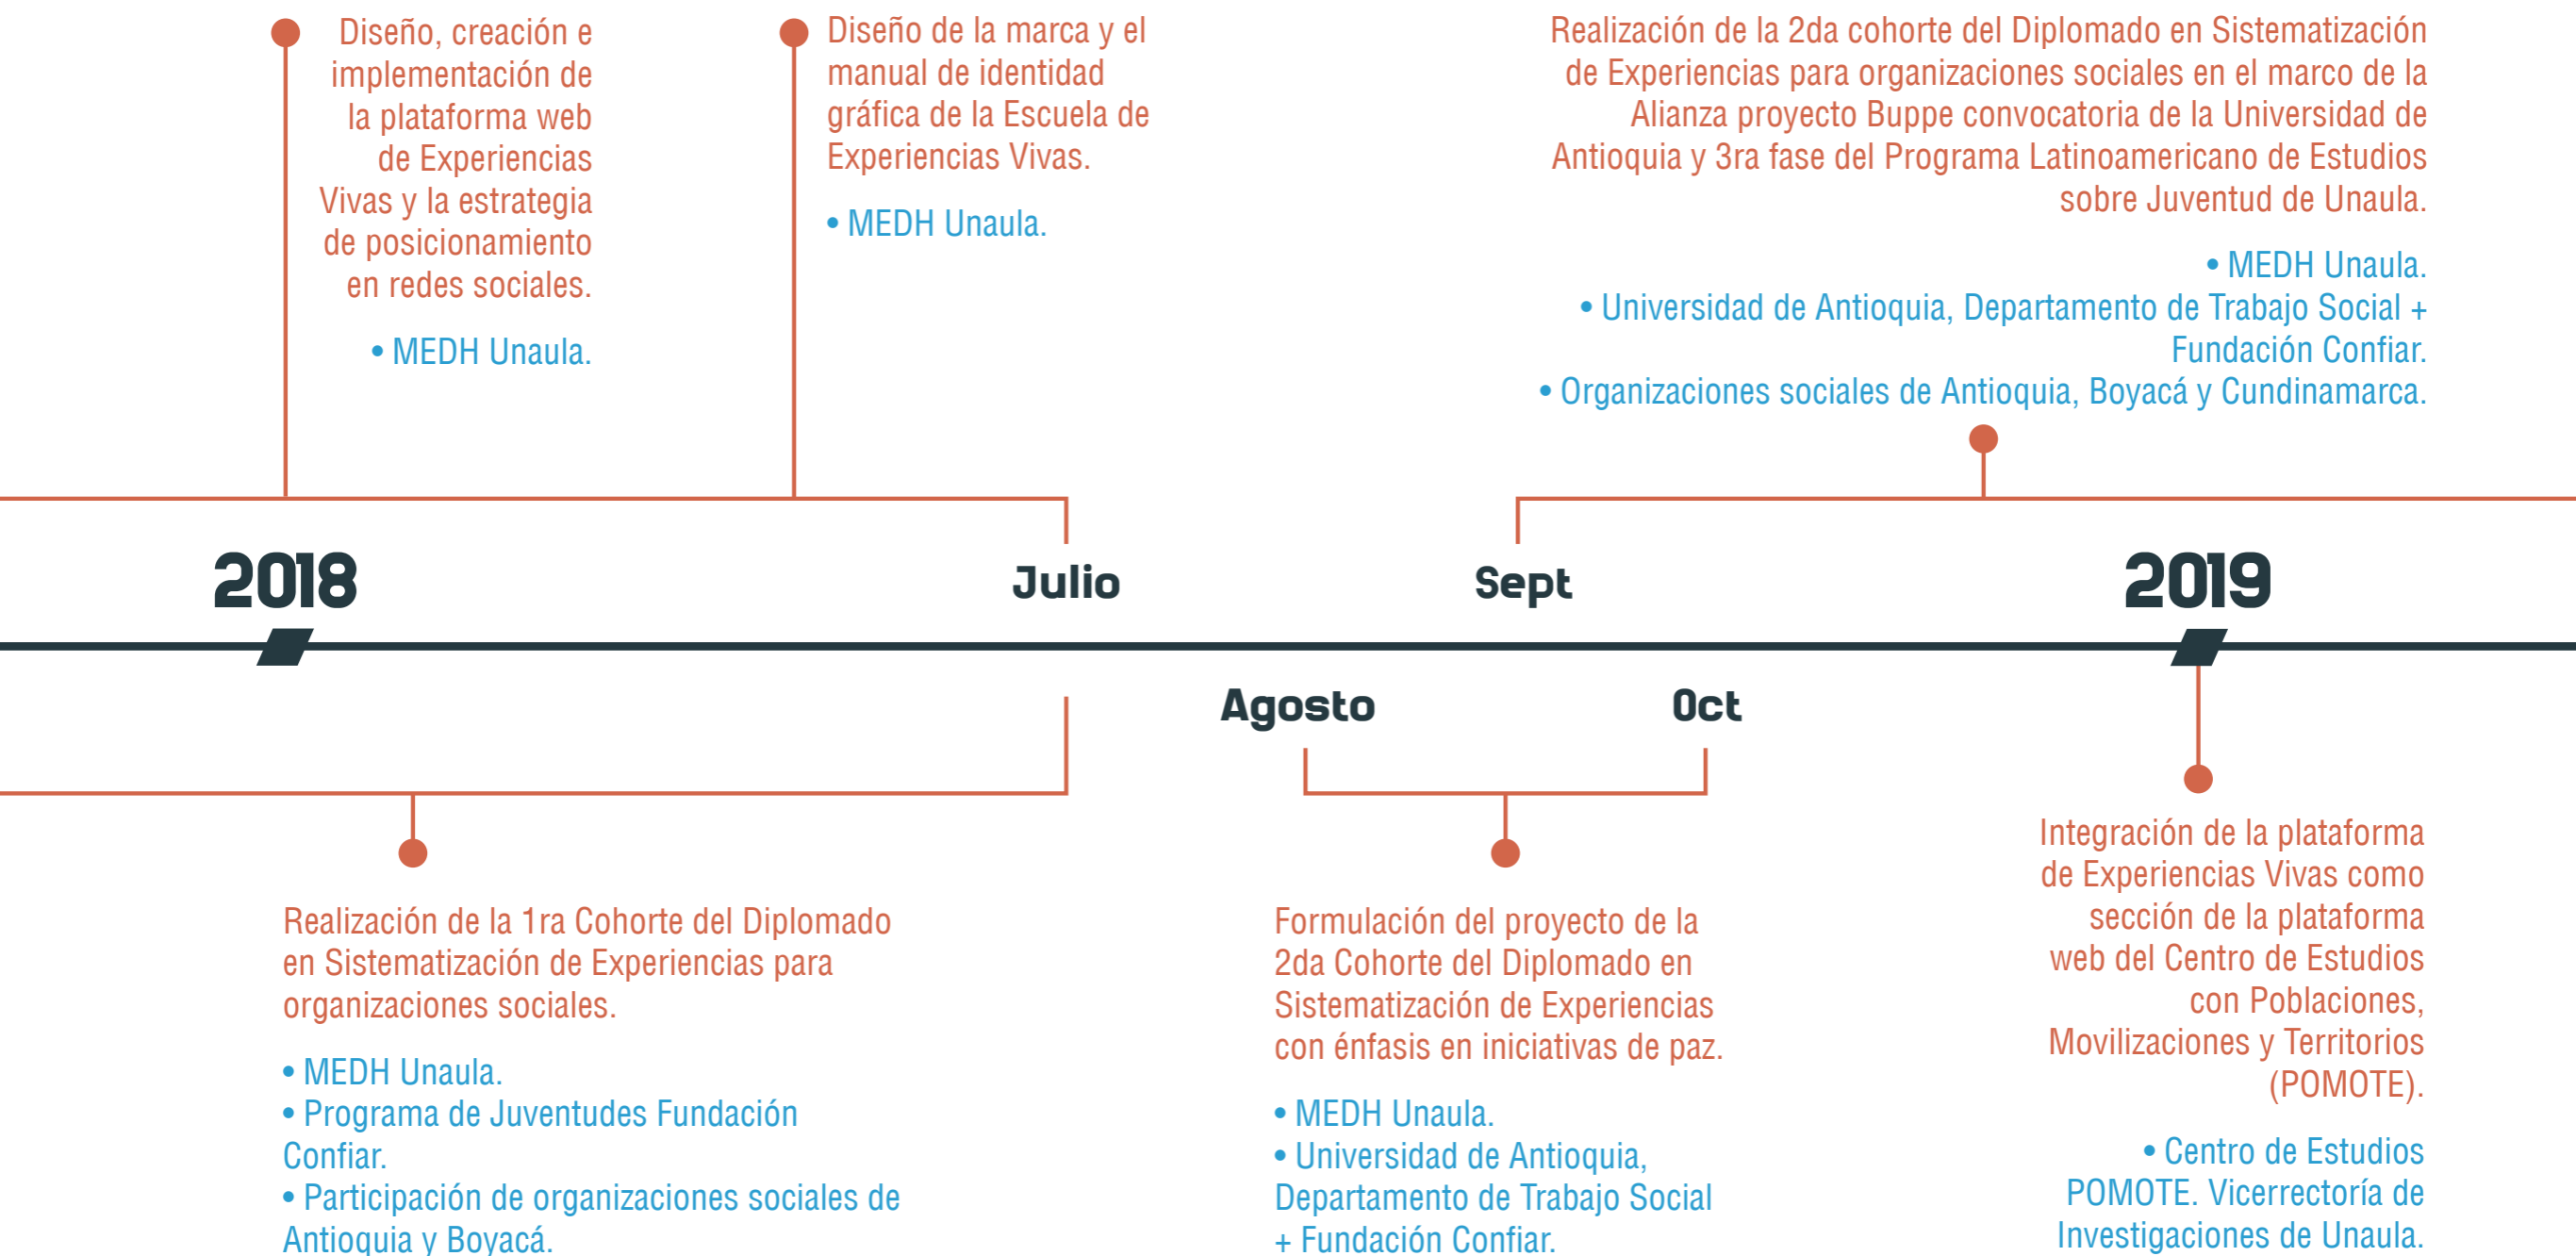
Diseño, creación e implementación de la plataforma web de Experiencias Vivas y la estrategia de posicionamiento en redes sociales.

• MEDH Unaula.

Diseño de la marca y el manual de identidad gráfica de la Escuela de Experiencias Vivas.

• MEDH Unaula.

Realización de la 2da cohorte del Diplomado en Sistematización de Experiencias para organizaciones sociales en el marco de la Alianza proyecto Buppe convocatoria de la Universidad de Antioquia y 3ra fase del Programa Latinoamericano de Estudios sobre Juventud de Unaula.

• MEDH Unaula.
• Universidad de Antioquia, Departamento de Trabajo Social + Fundación Confiar.
• Organizaciones sociales de Antioquia, Boyacá y Cundinamarca.

2018

Julio

Sept

2019

Agosto

Oct

Realización de la 1ra Cohorte del Diplomado en Sistematización de Experiencias para organizaciones sociales.

• MEDH Unaula.
• Programa de Juventudes Fundación Confiar.
• Participación de organizaciones sociales de Antioquia y Boyacá.

Formulación del proyecto de la 2da Cohorte del Diplomado en Sistematización de Experiencias con énfasis en iniciativas de paz.

• MEDH Unaula.
• Universidad de Antioquia, Departamento de Trabajo Social + Fundación Confiar.

Integración de la plataforma de Experiencias Vivas como sección de la plataforma web del Centro de Estudios con Poblaciones, Movilizaciones y Territorios (POMOTE).

• Centro de Estudios POMOTE. Vicerrectoría de Investigaciones de Unaula.